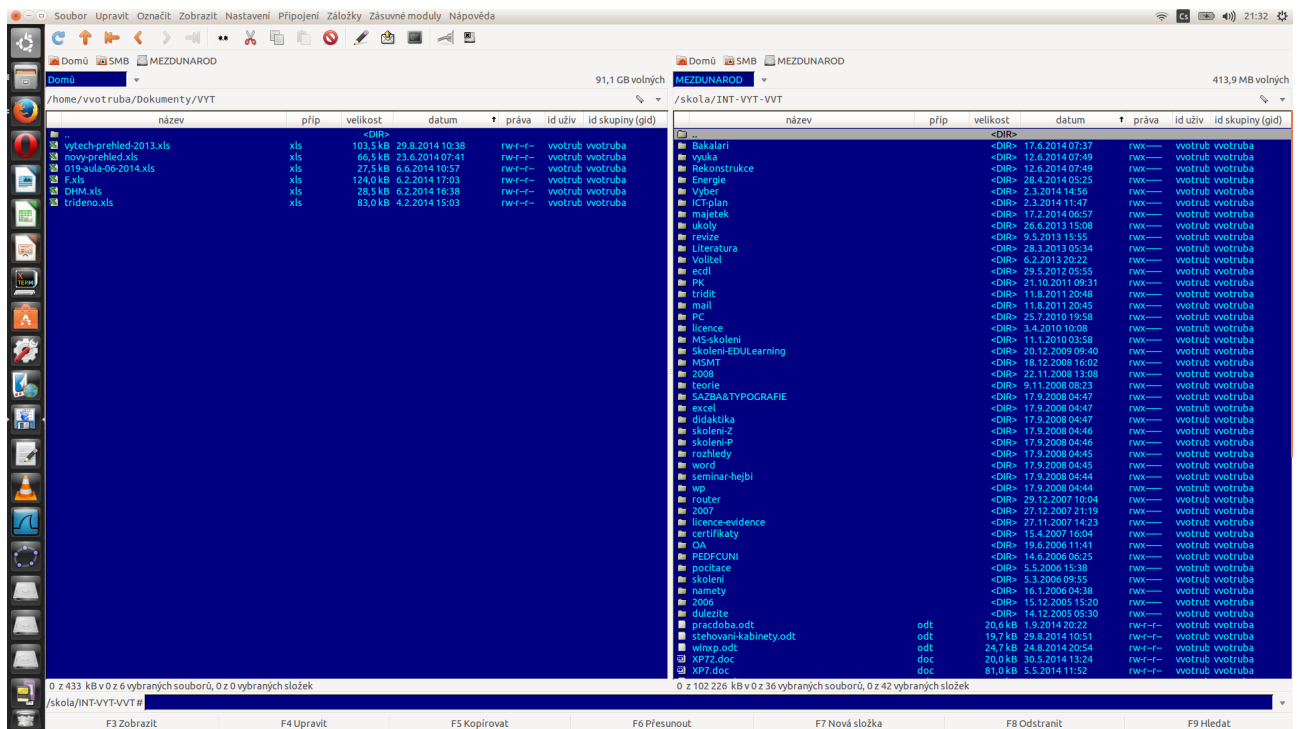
Soubor Upravit Označit Zobrazit Nastavení Připojení Záložky Zásuvné moduly Nápověda

21:32

Domů SMB MEZDUNAROD

Domů 91,1 GB volných

/home/vvotruba/Dokumenty/VYT

| název | příp | velikost | datum | práva | id uživ | id skupiny (gid) |
|---|---|---|---|---|---|---|
| .. | | <DIR> | | | | |
| vytech-prehled-2013.xls | xls | 103,5 kB | 29.8.2014 10:38 | rw-r--r-- | vvotrub | vvotruba |
| novy-prehled.xls | xls | 66,5 kB | 23.6.2014 07:41 | rw-r--r-- | vvotrub | vvotruba |
| 019-aula-06-2014.xls | xls | 27,5 kB | 6.6.2014 10:57 | rw-r--r-- | vvotrub | vvotruba |
| F.xls | xls | 124,0 kB | 6.2.2014 17:03 | rw-r--r-- | vvotrub | vvotruba |
| DHM.xls | xls | 28,5 kB | 6.2.2014 16:38 | rw-r--r-- | vvotrub | vvotruba |
| trideno.xls | xls | 83,0 kB | 4.2.2014 15:03 | rw-r--r-- | vvotrub | vvotruba |

0 z 433 kB v 0 z 6 vybraných souborů, 0 z 0 vybraných složek

Domů SMB MEZDUNAROD

MEZDUNAROD 413,9 MB volných

/skola/INT-VYT-VVT

| název | příp | velikost | datum | práva | id uživ | id skupiny (gid) |
|---|---|---|---|---|---|---|
| .. | | <DIR> | | | | |
| Bakalari | | <DIR> | 17.6.2014 07:37 | rwx------ | vvotrub | vvotruba |
| vyuka | | <DIR> | 12.6.2014 07:49 | rwx------ | vvotrub | vvotruba |
| Rekonstrukce | | <DIR> | 12.6.2014 07:49 | rwx------ | vvotrub | vvotruba |
| Energie | | <DIR> | 28.4.2014 05:25 | rwx------ | vvotrub | vvotruba |
| Vyber | | <DIR> | 2.3.2014 14:56 | rwx------ | vvotrub | vvotruba |
| ICT-plan | | <DIR> | 2.3.2014 11:47 | rwx------ | vvotrub | vvotruba |
| majetek | | <DIR> | 17.2.2014 06:57 | rwx------ | vvotrub | vvotruba |
| ukoly | | <DIR> | 26.6.2013 15:08 | rwx------ | vvotrub | vvotruba |
| revize | | <DIR> | 9.5.2013 15:55 | rwx------ | vvotrub | vvotruba |
| Literatura | | <DIR> | 28.3.2013 05:34 | rwx------ | vvotrub | vvotruba |
| Volitel | | <DIR> | 6.2.2013 20:22 | rwx------ | vvotrub | vvotruba |
| ecdl | | <DIR> | 29.5.2012 05:55 | rwx------ | vvotrub | vvotruba |
| PK | | <DIR> | 21.10.2011 09:31 | rwx------ | vvotrub | vvotruba |
| tridit | | <DIR> | 11.8.2011 20:48 | rwx------ | vvotrub | vvotruba |
| mail | | <DIR> | 11.8.2011 20:45 | rwx------ | vvotrub | vvotruba |
| PC | | <DIR> | 25.7.2010 19:58 | rwx------ | vvotrub | vvotruba |
| licence | | <DIR> | 3.4.2010 10:08 | rwx------ | vvotrub | vvotruba |
| MS-skoleni | | <DIR> | 11.1.2010 03:58 | rwx------ | vvotrub | vvotruba |
| Skoleni-EDULearning | | <DIR> | 20.12.2009 09:40 | rwx------ | vvotrub | vvotruba |
| MSMT | | <DIR> | 18.12.2008 16:02 | rwx------ | vvotrub | vvotruba |
| 2008 | | <DIR> | 22.11.2008 13:08 | rwx------ | vvotrub | vvotruba |
| teorie | | <DIR> | 9.11.2008 08:23 | rwx------ | vvotrub | vvotruba |
| SAZBA&TYPOGRAFIE | | <DIR> | 17.9.2008 04:47 | rwx------ | vvotrub | vvotruba |
| excel | | <DIR> | 17.9.2008 04:47 | rwx------ | vvotrub | vvotruba |
| didaktika | | <DIR> | 17.9.2008 04:47 | rwx------ | vvotrub | vvotruba |
| skoleni-Z | | <DIR> | 17.9.2008 04:46 | rwx------ | vvotrub | vvotruba |
| skoleni-P | | <DIR> | 17.9.2008 04:46 | rwx------ | vvotrub | vvotruba |
| rozhledy | | <DIR> | 17.9.2008 04:45 | rwx------ | vvotrub | vvotruba |
| word | | <DIR> | 17.9.2008 04:45 | rwx------ | vvotrub | vvotruba |
| seminar-hejbi | | <DIR> | 17.9.2008 04:44 | rwx------ | vvotrub | vvotruba |
| wp | | <DIR> | 17.9.2008 04:44 | rwx------ | vvotrub | vvotruba |
| router | | <DIR> | 29.12.2007 10:04 | rwx------ | vvotrub | vvotruba |
| 2007 | | <DIR> | 27.12.2007 21:19 | rwx------ | vvotrub | vvotruba |
| licence-evidence | | <DIR> | 27.11.2007 14:23 | rwx------ | vvotrub | vvotruba |
| certifikaty | | <DIR> | 15.4.2007 16:04 | rwx------ | vvotrub | vvotruba |
| OA | | <DIR> | 19.6.2006 11:41 | rwx------ | vvotrub | vvotruba |
| PEDFCUNI | | <DIR> | 14.6.2006 06:25 | rwx------ | vvotrub | vvotruba |
| pocitace | | <DIR> | 5.5.2006 15:38 | rwx------ | vvotrub | vvotruba |
| skoleni | | <DIR> | 5.3.2006 09:55 | rwx------ | vvotrub | vvotruba |
| namety | | <DIR> | 16.1.2006 04:38 | rwx------ | vvotrub | vvotruba |
| 2006 | | <DIR> | 15.12.2005 15:20 | rwx------ | vvotrub | vvotruba |
| dulezite | | <DIR> | 14.12.2005 05:30 | rwx------ | vvotrub | vvotruba |
| pracdoba.odt | odt | 20,6 kB | 1.9.2014 20:22 | rw-r--r-- | vvotrub | vvotruba |
| stehovani-kabinety.odt | odt | 19,7 kB | 29.8.2014 10:51 | rw-r--r-- | vvotrub | vvotruba |
| winxp.odt | odt | 24,7 kB | 24.8.2014 20:54 | rw-r--r-- | vvotrub | vvotruba |
| XP72.doc | doc | 20,0 kB | 30.5.2014 13:24 | rw-r--r-- | vvotrub | vvotruba |
| XP7.doc | doc | 81,0 kB | 5.5.2014 11:52 | rw-r--r-- | vvotrub | vvotruba |

0 z 102 226 kB v 0 z 36 vybraných souborů, 0 z 42 vybraných složek

/skola/INT-VYT-VVT#

F3 Zobrazit F4 Upravit F5 Kopírovat F6 Přesunout F7 Nová složka F8 Odstranit F9 Hledat